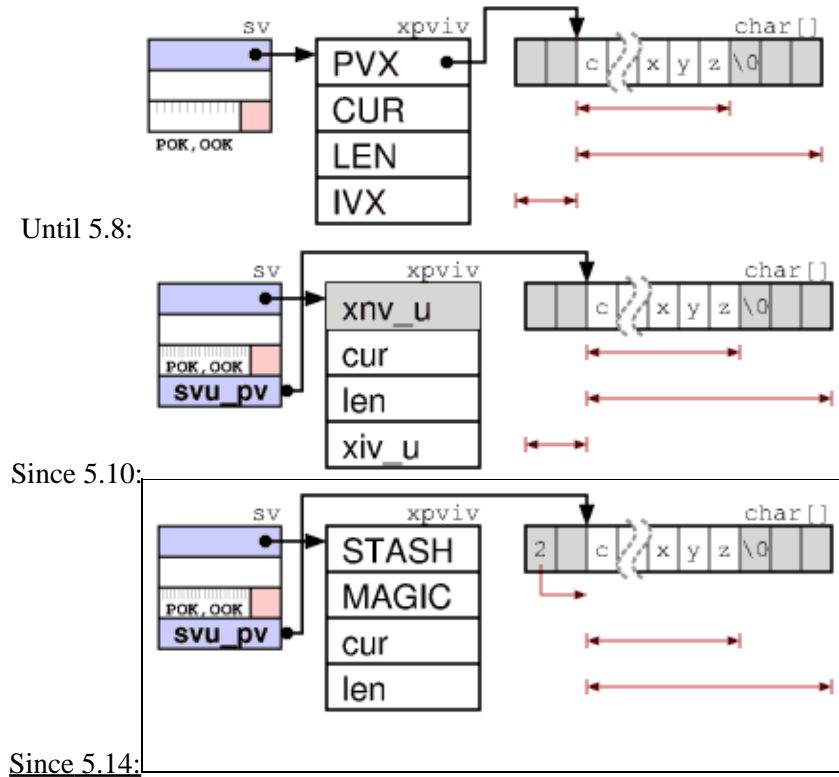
sv
xpviv
char[]
PVX
CUR
LEN
IVX
c
x
y
z
\0
POK,OOK

Until 5.8:

sv
xpviv
char[]
xnv_u
cur
len
xiv_u
svu_pv
POK,OOK
c
x
y
z
\0

Since 5.10:

sv
xpviv
char[]
STASH
MAGIC
cur
len
svu_pv
POK,OOK
2
c
x
y
z
\0

Since 5.14: